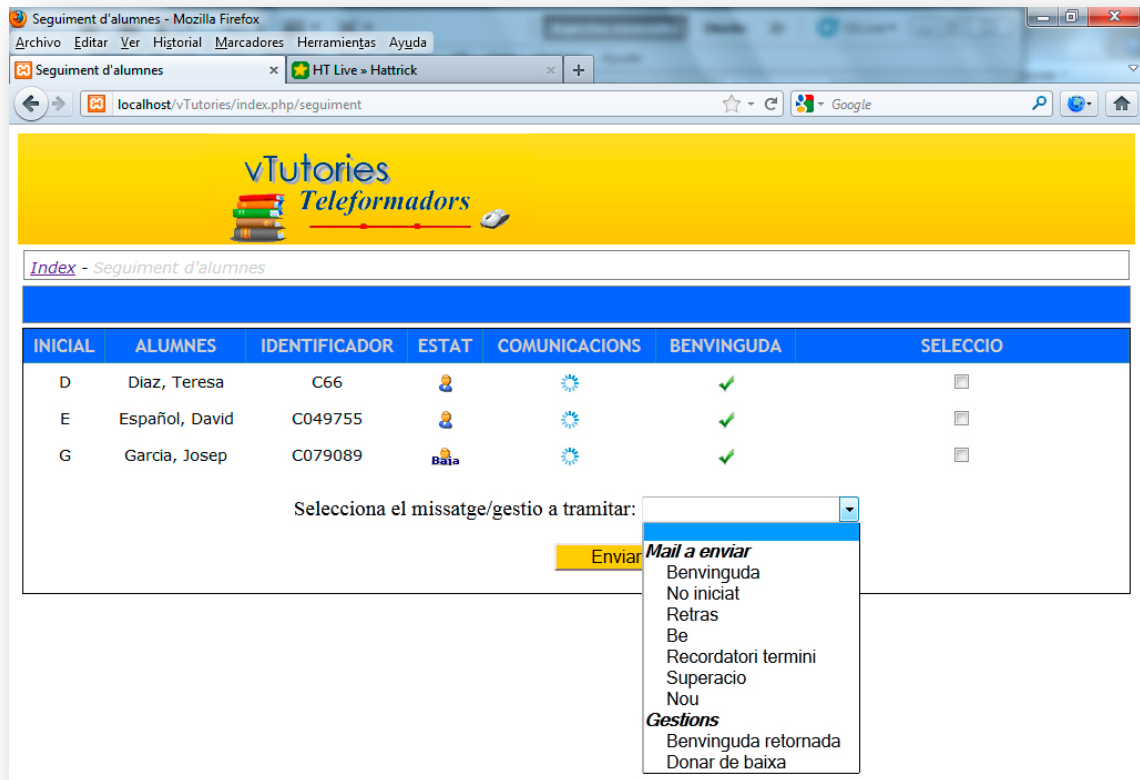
Seguiment d'alumnes - Mozilla Firefox

Archivo Editar Ver Historial Marcadores Herramientas Ayuda

Seguiment d'alumnes ×
HT Live » Hattrick ×
+

localhost/vTutories/index.php/seguiment

Google

vTutories
Teleformadors

Index - Seguiment d'alumnes

| INICIAL | ALUMNES | IDENTIFICADOR | ESTAT | COMUNICACIONS | BENVINGUDA | SELECCIO |
|---|---|---|---|---|---|---|
| D | Diaz, Teresa | C66 | | | ✓ | |
| E | Español, David | C049755 | | | ✓ | |
| G | Garcia, Josep | C079089 | Baja | | ✓ | |

Selecciona el missatge/gestio a tramitar:

Enviar

Mail a enviar
Benvinguda
No iniciat
Retras
Be
Recordatori termini
Superacio
Nou
Gestions
Benvinguda retornada
Donar de baixa